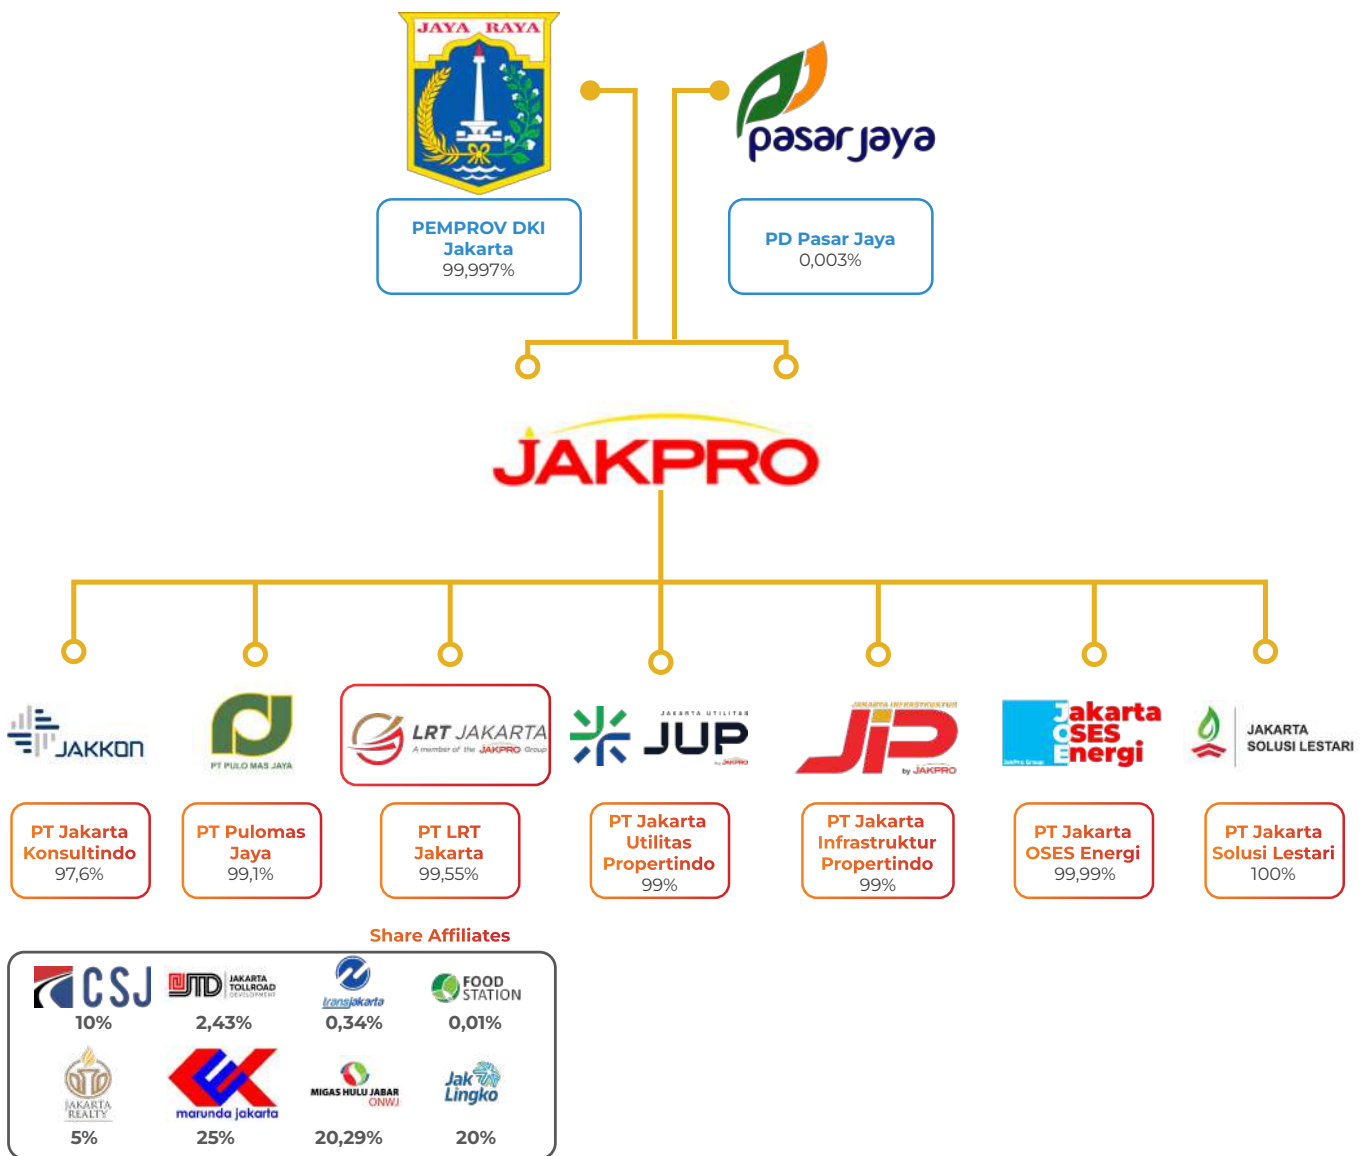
JAYA RAYA

pasar jaya

PEMPROV DKI Jakarta
99,997%

PD Pasar Jaya
0,003%

JAKPRO

JAKKON

PT PULO MAS JAYA

LRT JAKARTA
A member of the JAKPRO Group

JAKARTA UTILITAS
JUP
by JAKPRO

JAKARTA INFRASTRUKTUR
JIP
by JAKPRO

Jakarta OSES Energi

JAKARTA SOLUSI LESTARI

PT Jakarta Konsultindo
97,6%

PT Pulomas Jaya
99,1%

PT LRT Jakarta
99,55%

PT Jakarta Utilitas Propertindo
99%

PT Jakarta Infrastruktur Propertindo
99%

PT Jakarta OSES Energi
99,99%

PT Jakarta Solusi Lestari
100%

Share Affiliates

CSJ
10%

JTD JAKARTA TOLLROAD DEVELOPMENT
2,43%

transjakarta
0,34%

FOOD STATION
0,01%

JAKARTA REALTY
5%

marunda jakarta
25%

MIGAS HULU JABAR ONWJ
20,29%

Jak Lingko
20%